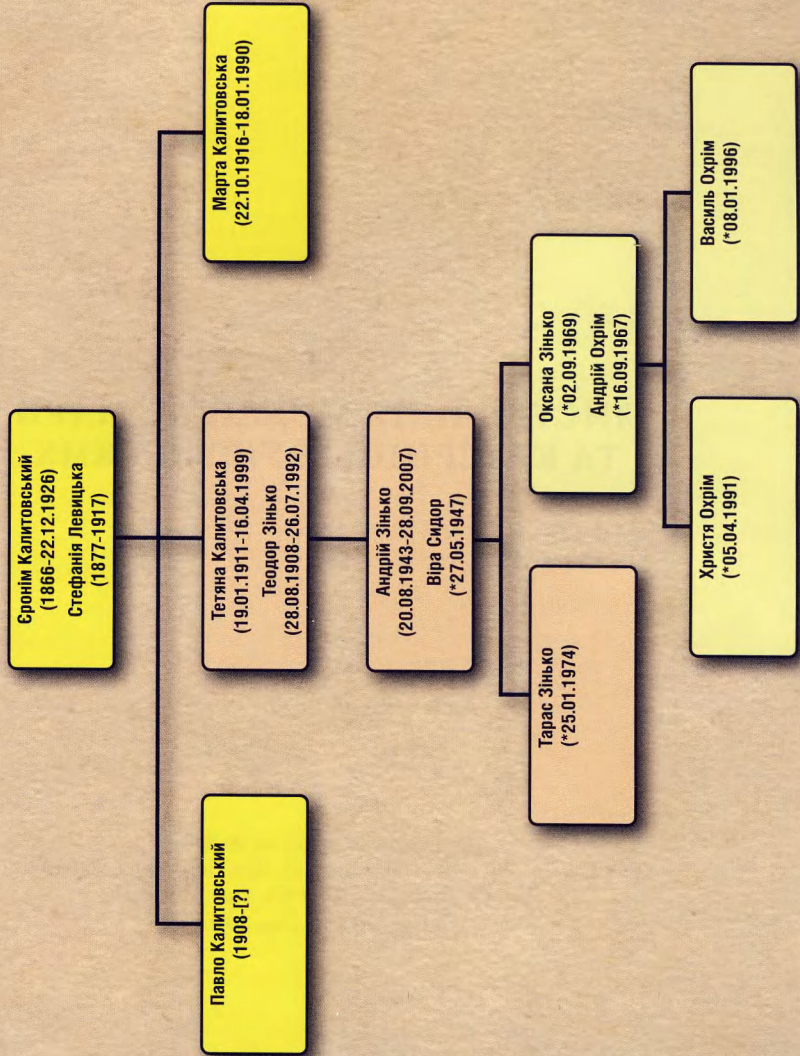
Єронім Калитовський
(1866-22.12.1926)
Стефанія Левицька
(1877-1917)

Павло Калитовський
(1908-[?]

Тетяна Калитовська
(19.01.1911-16.04.1999)
Теодор Зінько
(28.08.1908-26.07.1992)

Марта Калитовська
(22.10.1916-18.01.1990)

Андрій Зінько
(20.08.1943-28.09.2007)
Віра Сидор
(*27.05.1947)

Тарас Зінько
(*25.01.1974)

Оксана Зінько
(*02.09.1969)
Андрій Охрім
(*16.09.1967)

Христя Охрім
(*05.04.1991)

Василь Охрім
(*08.01.1996)